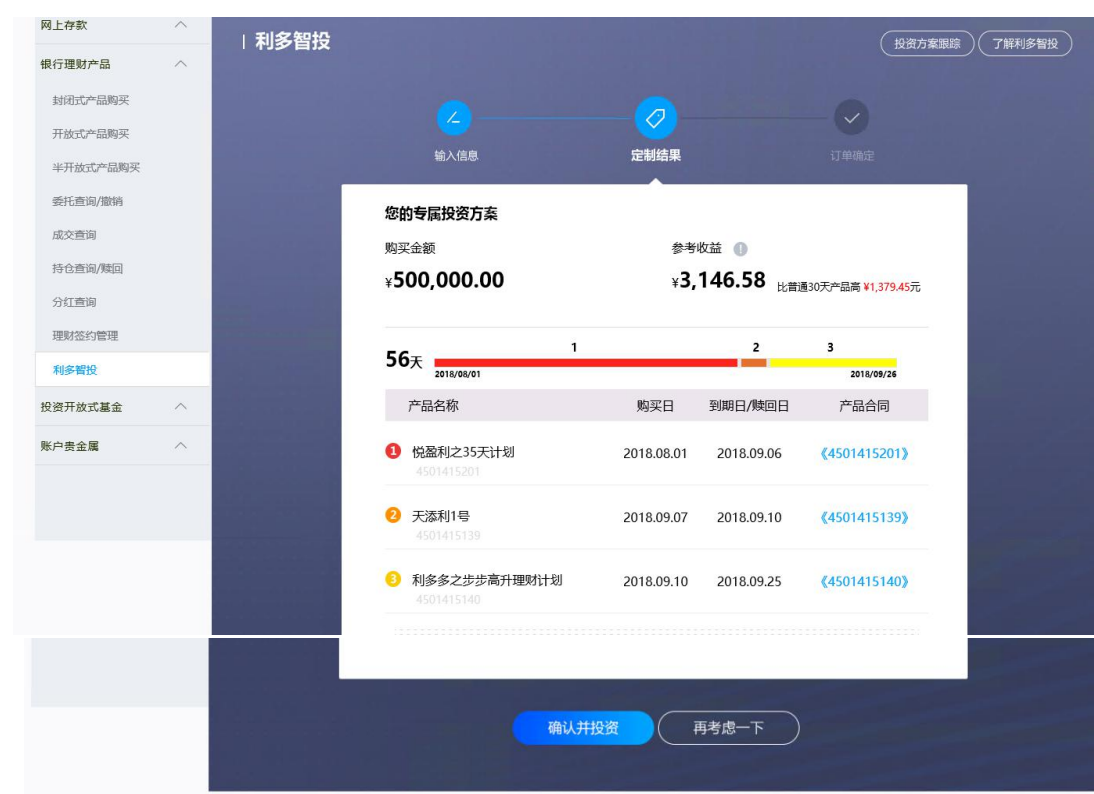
网上存款
银行理财产品
封闭式产品购买
开放式产品购买
半开放式产品购买
委托查询/撤销
成交查询
持仓查询/赎回
分红查询
理财签约管理
利多智投
投资开放式基金
账户贵金属

| 利多智投

投资方案跟踪
了解利多智投

输入信息
定制结果
订单确定

您的专属投资方案

购买金额
¥500,000.00

参考收益
¥3,146.58 比普通30天产品高 ¥1,379.45元

56天
1 2 3
2018/08/01
2018/09/26

| 产品名称 | 购买日 | 到期日/赎回日 | 产品合同 |
|---|---|---|---|
| 1 悦盈利之35天计划 4501415201 | 2018.08.01 | 2018.09.06 | 《4501415201》 |
| 2 天添利1号 4501415139 | 2018.09.07 | 2018.09.10 | 《4501415139》 |
| 3 利多多之步步高升理财计划 4501415140 | 2018.09.10 | 2018.09.25 | 《4501415140》 |

确认并投资
再考虑一下